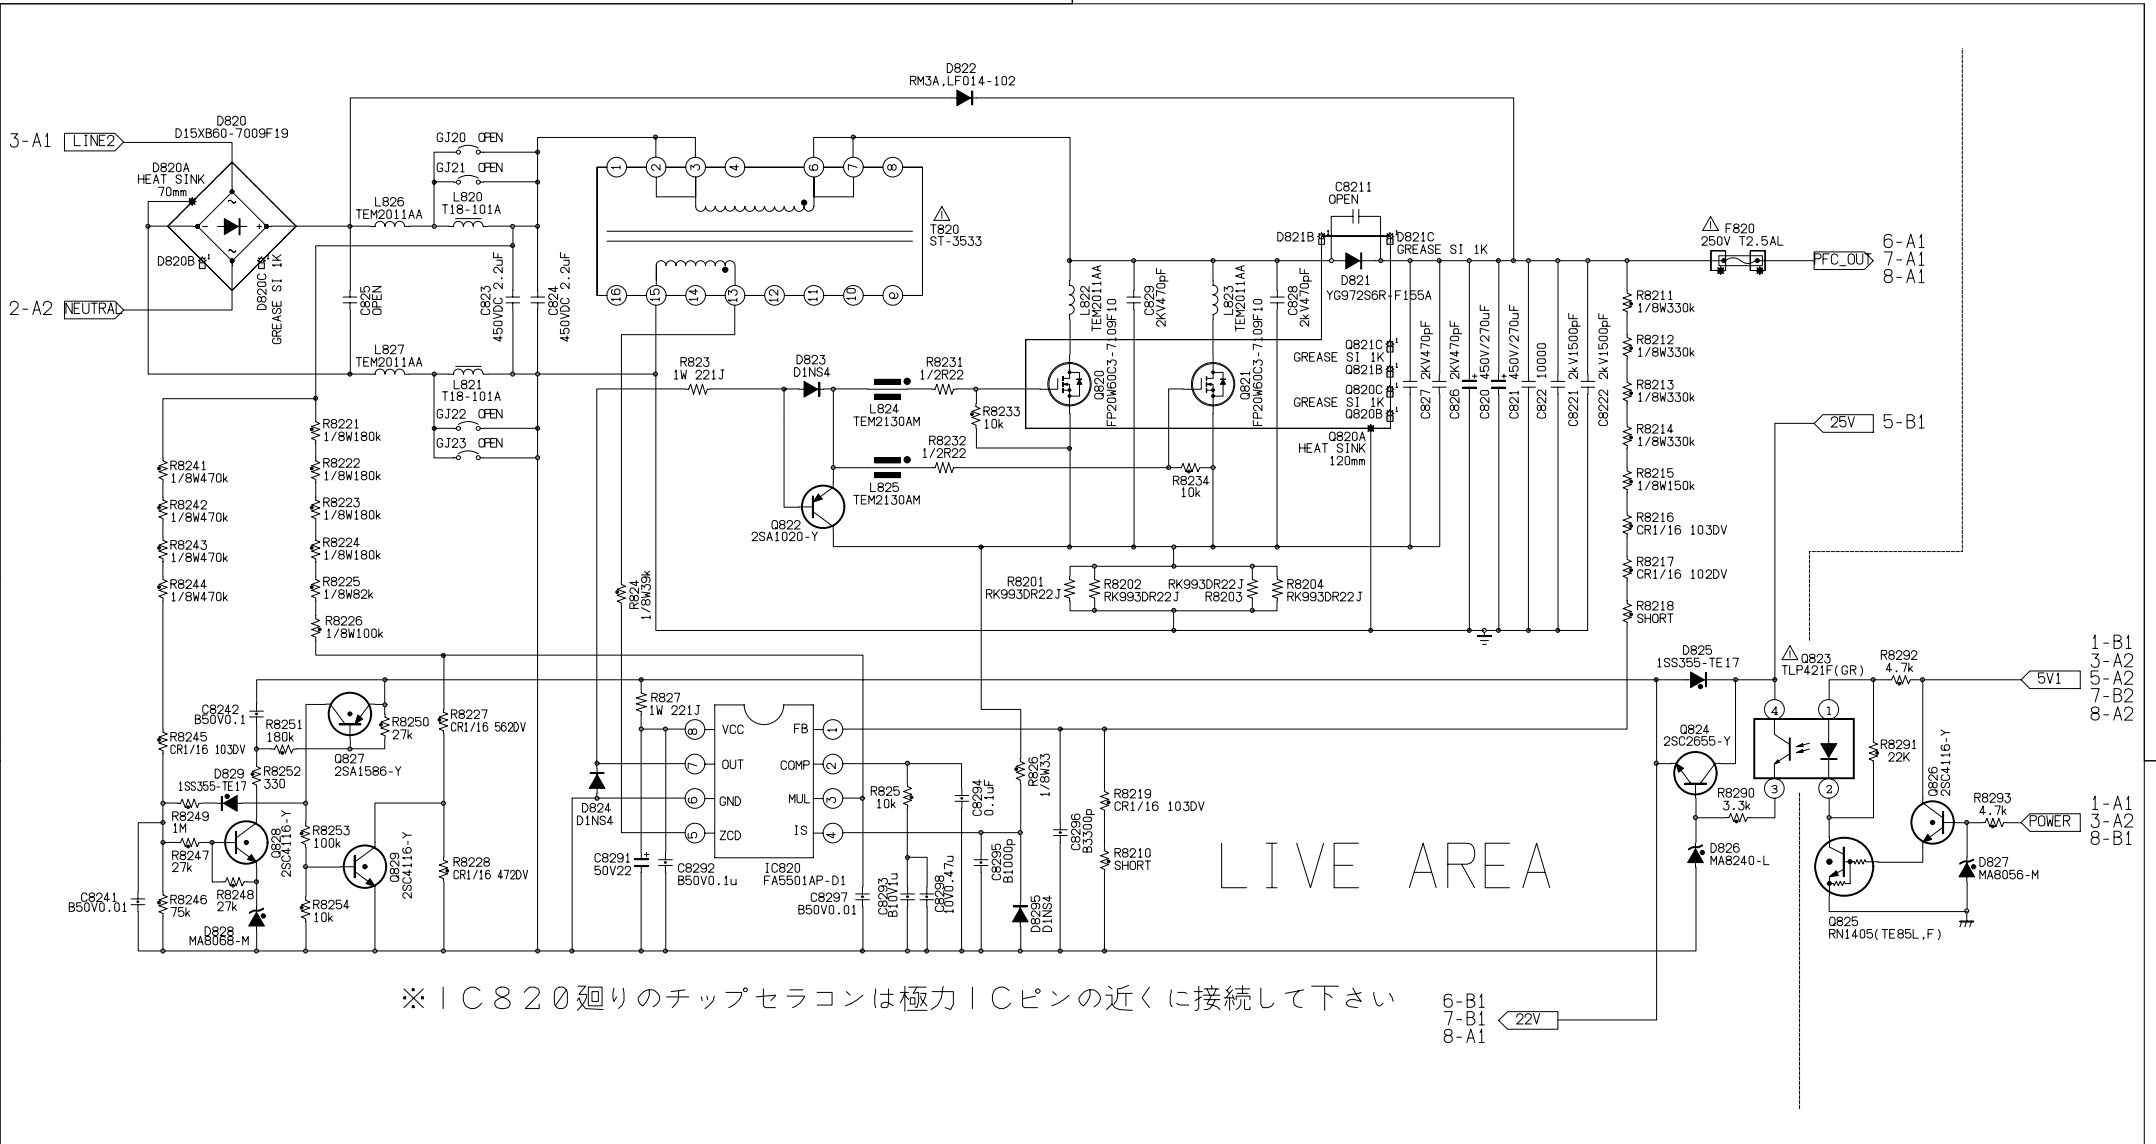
D822
RM3A,LF014-102

D820
D15XB60-7009F19

3-A1 LINE2

D820A
HEAT SINK
70mm

D820B

D820C
GREASE SI 1K

2-A2 NEUTRAL

GJ20 OPEN
GJ21 OPEN
L820
T18-101A
L826
TEM2011AA
C825
OPEN
C823
450VDC 2.2uF
C824
450VDC 2.2uF
L827
TEM2011AA
L821
T18-101A
GJ22 OPEN
GJ23 OPEN

1 2 3 4 6 7 8
16 15 14 13 12 11 10 9

T820
ST-3533

C8211
OPEN
D821B
D821C
GREASE SI 1K
D821
YG972S6R-F155A

F820
250V T2.5AL
PFC_OUT
6-A1
7-A1
8-A1

L822
TEM2011AA
C829
2KV470pF
L823
TEM2011AA
C828
2kV470pF

Q821C
GREASE SI 1K
Q821B
Q820C
GREASE SI 1K
Q820B
Q820A
HEAT SINK
120mm

C827 2KV470pF
C826 2KV470pF
C820 450V/270uF
C821 450V/270uF
C822 10000
C8221 2kV1500pF
C8222 2kV1500pF

R8211 1/8W330k
R8212 1/8W330k
R8213 1/8W330k
R8214 1/8W330k
R8215 1/8W150k
R8216 CR1/16 103DV
R8217 CR1/16 102DV
R8218 SHORT

25V 5-B1

R823
1W 221J
D823
D1NS4
R8231
1/2R22
R8233
10k
Q820
FP20W60C3-7.09F10
Q821
FP20W60C3-7.09F10
L824
TEM2130AM
R8232
1/2R22
L825
TEM2130AM
R8234
10k
Q822
2SA1020-Y

R8201
RK993DR22J
R8202
RK993DR22J
RK993DR22J
R8203
R8204
RK993DR22J

R8241 1/8W470k
R8242 1/8W470k
R8243 1/8W470k
R8244 1/8W470k
R8221 1/8W180k
R8222 1/8W180k
R8223 1/8W180k
R8224 1/8W180k
R8225 1/8W82k
R8226 1/8W100k
R824
1/8W39k

D825
1SS355-TE17
Q823
TLP421F(GR)
R8292
4.7k
5V1
1-B1
3-A2
5-A2
7-B2
8-A2

C8242
B50V0.1
R8251
180k
R8250
27k
Q827
2SA1586-Y
R8227
CR1/16 562DV
R8245
CR1/16 103DV
D829
1SS355-TE17
R8252
330
R8249
1M
R8247
27k
Q828
2SC4116-Y
R8253
100k
Q829
2SC4116-Y
R8228
CR1/16 472DV
R8248
27k
C8241
B50V0.01
R8246
75k
D828
MA8068-M
R8254
10k

R827
1W 221J
VCC 8
OUT 7
GND 6
ZCD 5
FB 1
COMP 2
MUL 3
IS 4
D824
D1NS4
C8291
50V22
C8292
B50V0.1u
IC820
FA5501AP-D1
R825
10k
C8294
0.1uF
C8297
B50V0.01
C8293
B10V1u
C8298
10V0.47u
C8295
B1000p
D8295
D1NS4
R826
1/8W33
C8296
B3300p
R8219
CR1/16 103DV
R8210
SHORT

LIVE AREA

Q824
2SC2655-Y
R8290
3.3k
D826
MA8240-L
4 1 3 2
R8291
22K
Q826
2SC4116-Y
R8293
4.7k
POWER
1-A1
3-A2
8-B1
D827
MA8056-M
Q825
RN1405(TE85L,F)

※IC820廻りのチップセラコンは極力ICピンの近くに接続して下さい

6-B1
7-B1
8-A1
22V